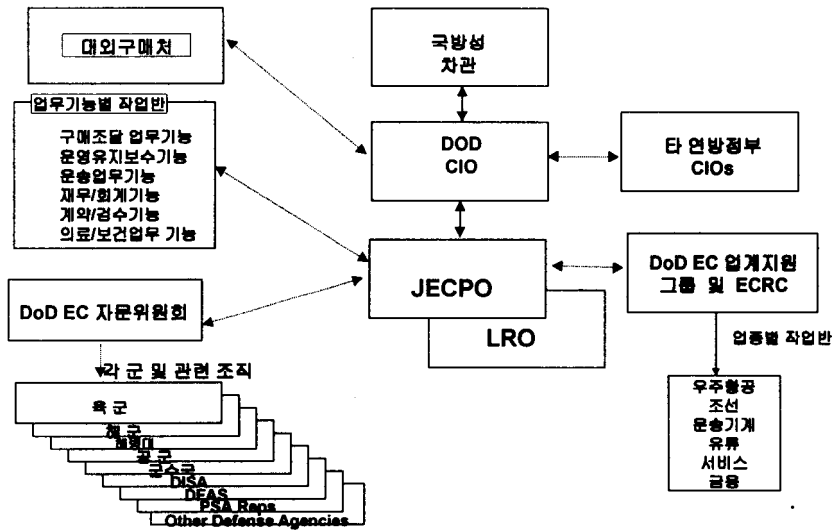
대외구매처

국방성
차관

업무기능별 작업반
구매조달 업무기능
운영유지보수기능
운송업무기능
재무/회계기능
계약/검수기능
의료/보건업무 기능

DOD
CIO

타 연방정부
CIOs

JECPO

LRO

DoD EC 업계지원
그룹 및 ECRC

DoD EC 자문위원회

업종별 작업반

각 군 및 관련 조직

육 군
해 군
해병대
공 군
군수국
DISA
DEAS
PSA Reps
Other Defense Agencies

우주항공
조선
운송기계
유류
서비스
금융